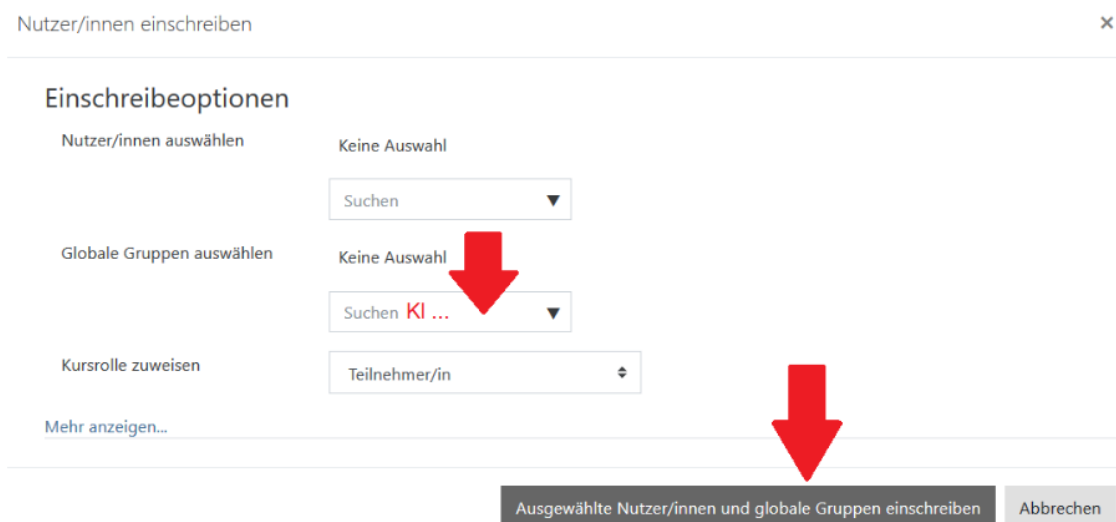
Nutzer/innen einschreiben

×

Einschreibeoptionen

Nutzer/innen auswählen

Keine Auswahl

Suchen ▼

Globale Gruppen auswählen

Keine Auswahl

Suchen Kl ... ▼

Kursrolle zuweisen

Teilnehmer/in

Mehr anzeigen...

Ausgewählte Nutzer/innen und globale Gruppen einschreiben

Abbrechen